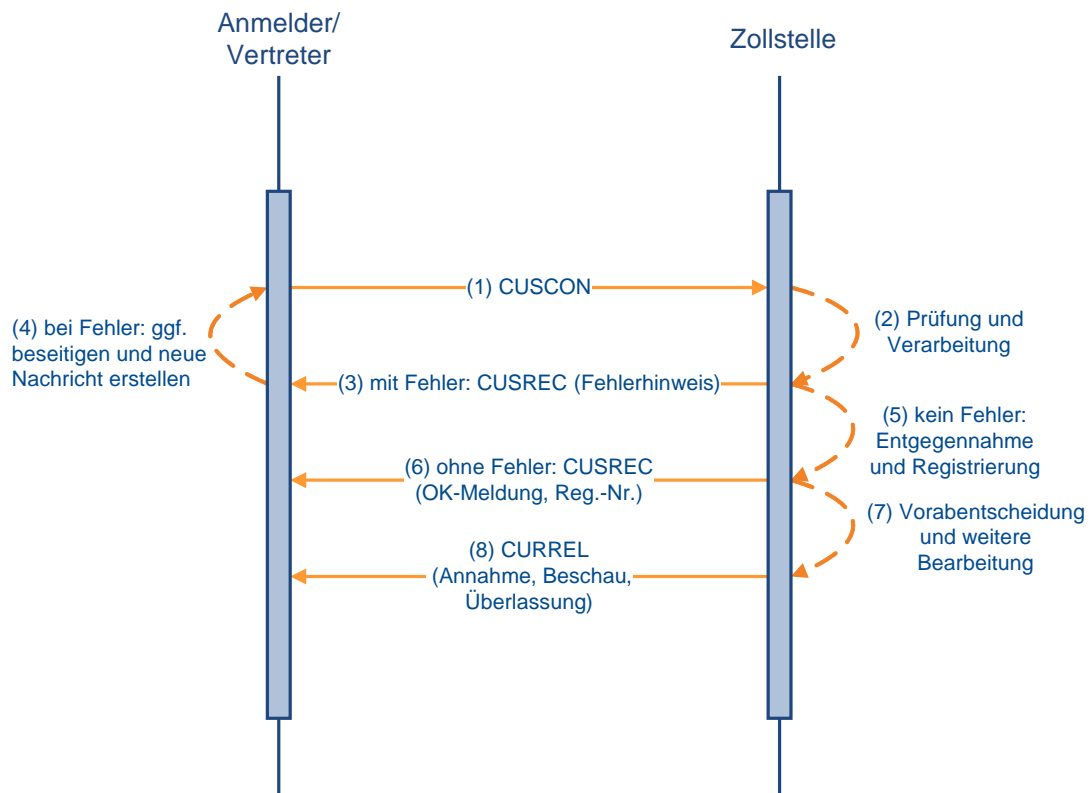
Anmelder/
Vertreter

Zollstelle

(1) CUSCON

(2) Prüfung und Verarbeitung

(4) bei Fehler: ggf. beseitigen und neue Nachricht erstellen

(3) mit Fehler: CUSREC (Fehlerhinweis)

(5) kein Fehler: Entgegennahme und Registrierung

(6) ohne Fehler: CUSREC (OK-Meldung, Reg.-Nr.)

(7) Vorabentscheidung und weitere Bearbeitung

(8) CURREL (Annahme, Beschau, Überlassung)